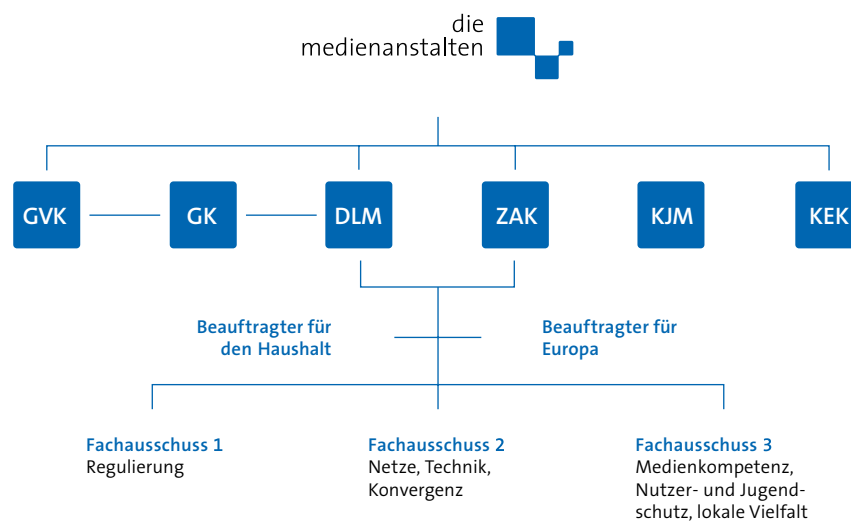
die
medienanstalten

GVK

GK

DLM

ZAK

KJM

KEK

Beauftragter für den Haushalt

Beauftragter für Europa

Fachausschuss 1
Regulierung

Fachausschuss 2
Netze, Technik, Konvergenz

Fachausschuss 3
Medienkompetenz, Nutzer- und Jugendschutz, lokale Vielfalt